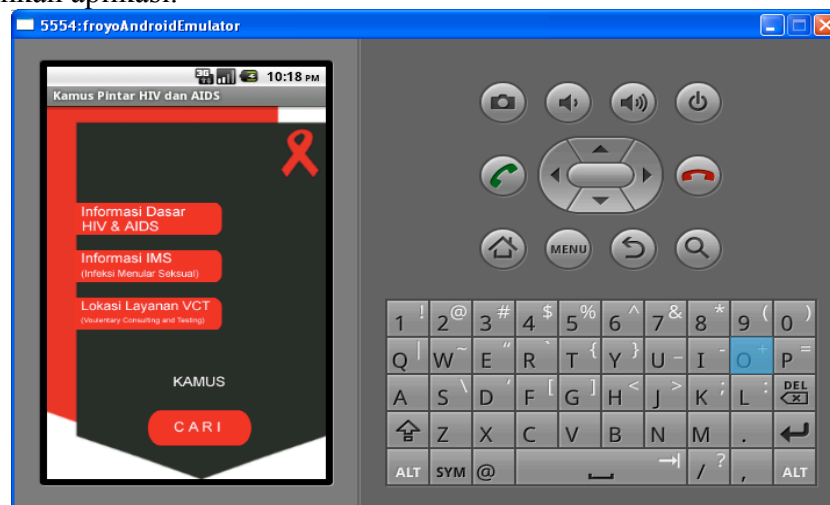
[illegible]nkan aplikasi.

5554:froyoAndroidEmulator

10:18 PM

Kamus Pintar HIV dan AIDS

Informasi Dasar HIV & AIDS

Informasi IMS
(Infeksi Menular Seksual)

Lokasi Layanan VCT
(Vouluntary Consulting and Testing)

KAMUS

CARI

MENU

| 1 ! | 2 @ | 3 # | 4 $ | 5 % | 6 ^ | 7 & | 8 * | 9 ( | 0 ) |
|---|---|---|---|---|---|---|---|---|---|
| Q \| | W ~ | E " | R ` | T { | Y } | U - | I - | O + | P = |
| A | S \ | D ' | F [ | G ] | H < | J > | K ; | L : | DEL |
| | Z | X | C | V | B | N | M | . | |
| ALT | SYM | @ | | | | | / ? | , | ALT |